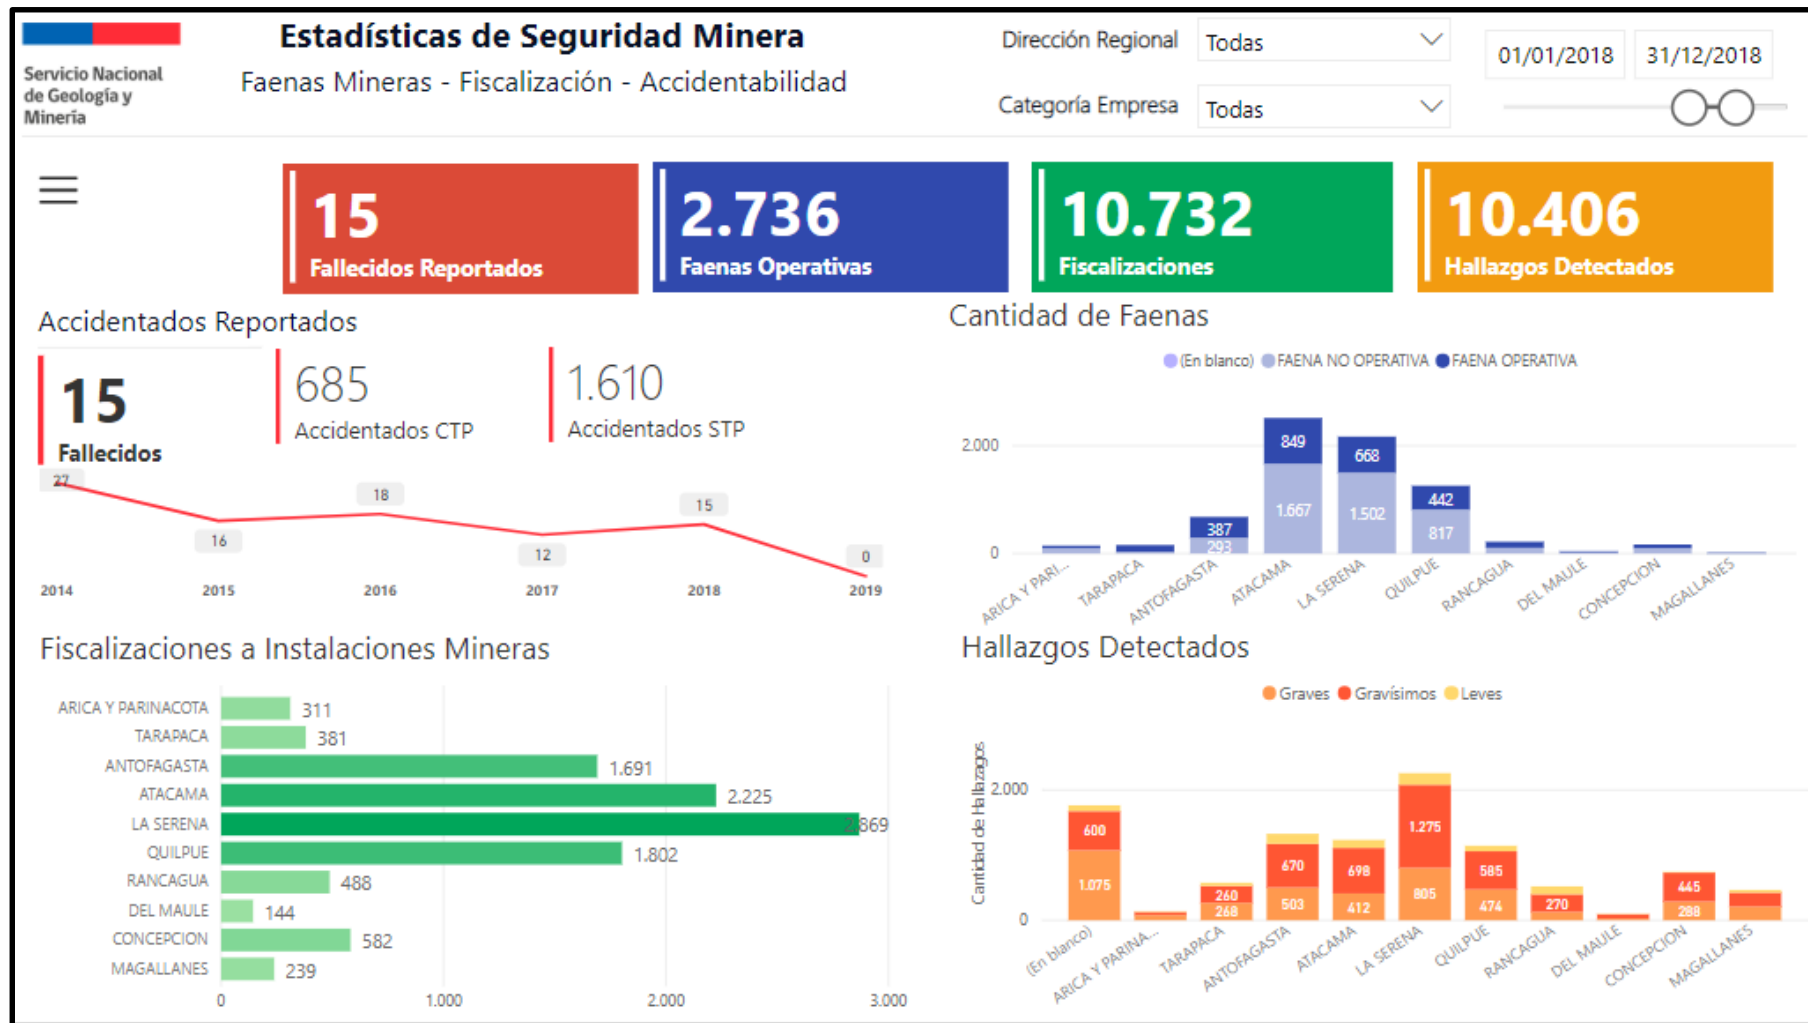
Servicio Nacional de Geología y Minería

Estadísticas de Seguridad Minera
Faenas Mineras - Fiscalización - Accidentabilidad

Dirección Regional Todas
Categoría Empresa Todas
01/01/2018 31/12/2018

15
Fallecidos Reportados

2.736
Faenas Operativas

10.732
Fiscalizaciones

10.406
Hallazgos Detectados

Accidentados Reportados

15
Fallecidos

685
Accidentados CTP

1.610
Accidentados STP

27 16 18 12 15 0
2014 2015 2016 2017 2018 2019

Cantidad de Faenas

(En blanco) FAENA NO OPERATIVA FAENA OPERATIVA

2.000
0
849 1.667 668 1.502 387 293 442 817
ARICA Y PARI... TARAPACA ANTOFAGASTA ATACAMA LA SERENA QUILPUE RANCAGUA DEL MAULE CONCEPCION MAGALLANES

Fiscalizaciones a Instalaciones Mineras

| | |
|---|---|
| ARICA Y PARINACOTA | 311 |
| TARAPACA | 381 |
| ANTOFAGASTA | 1.691 |
| ATACAMA | 2.225 |
| LA SERENA | 2.869 |
| QUILPUE | 1.802 |
| RANCAGUA | 488 |
| DEL MAULE | 144 |
| CONCEPCION | 582 |
| MAGALLANES | 239 |

0 1.000 2.000 3.000

Hallazgos Detectados

Graves Gravísimos Leves

Cantidad de Hallazgos
2.000
0
600 1.075 260 268 670 503 698 412 1.275 805 585 474 270 445 288
(En blanco) ARICA Y PARINA... TARAPACA ANTOFAGASTA ATACAMA LA SERENA QUILPUE RANCAGUA DEL MAULE CONCEPCION MAGALLANES